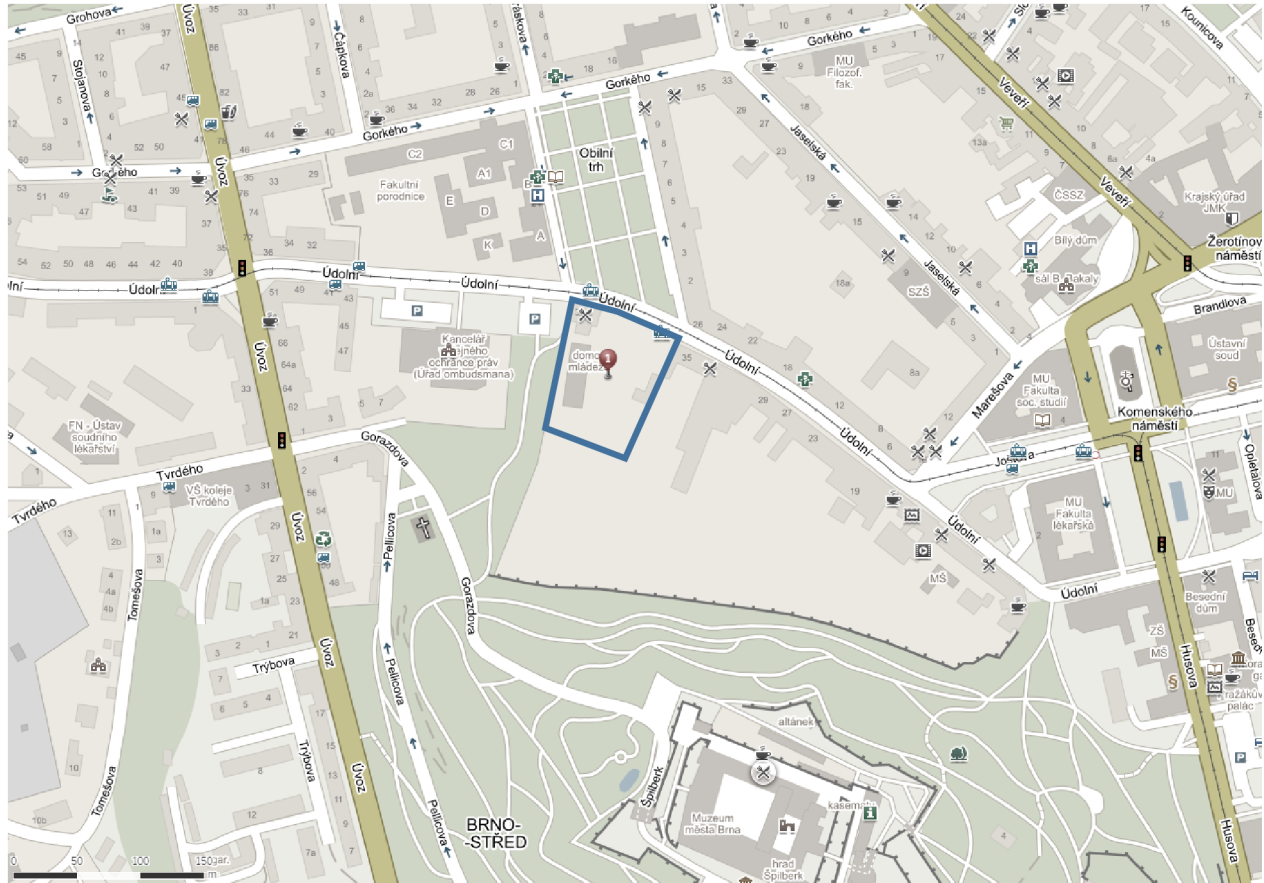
Grohova
Úvoz
Čápkova
ráskova
Gorkého
Gorkého
Gorkého
Kounicova
Stojanova
Gorkého
MU Filozof. fak.
Veveří
Veveří
Obilní trh
C2
C1
A1
B
Fakultní porodnice
E
D
K
A
H
Jaselská
Jaselská
ČSSZ
Krajský úřad JMK
Žerotínovo náměstí
Bílý dům
sál B. Bakaly
SZŠ
Údolní
Údolní
Údolní
Údolní
Údolní
Údolní
Údolní
P
P
Kancelář ...ného ochránce práv (Úřad ombudsmana)
domov mládeže
Brandlova
Ústavní soud
Marešova
MU Fakulta soc. studií
Komenského náměstí
FN - Ústav soudního lékařství
Tvrdého
Tvrdého
VŠ koleje Tvrdého
Gorazdova
Gorazdova
Joštova
MU Fakulta lékařská
Opletalova
MU
Pellicova
Pellicova
Pellicova
Tomešova
Tomešova
Trybova
Trybova
MŠ
Besední dům
ZŠ
MŠ
Husova
Husova
Besed
altánek
kasemat
Špilberk
Muzeum města Brna
hrad Špilberk
BRNO-STŘED
Pražákův palác
0
50
100
150 yar.